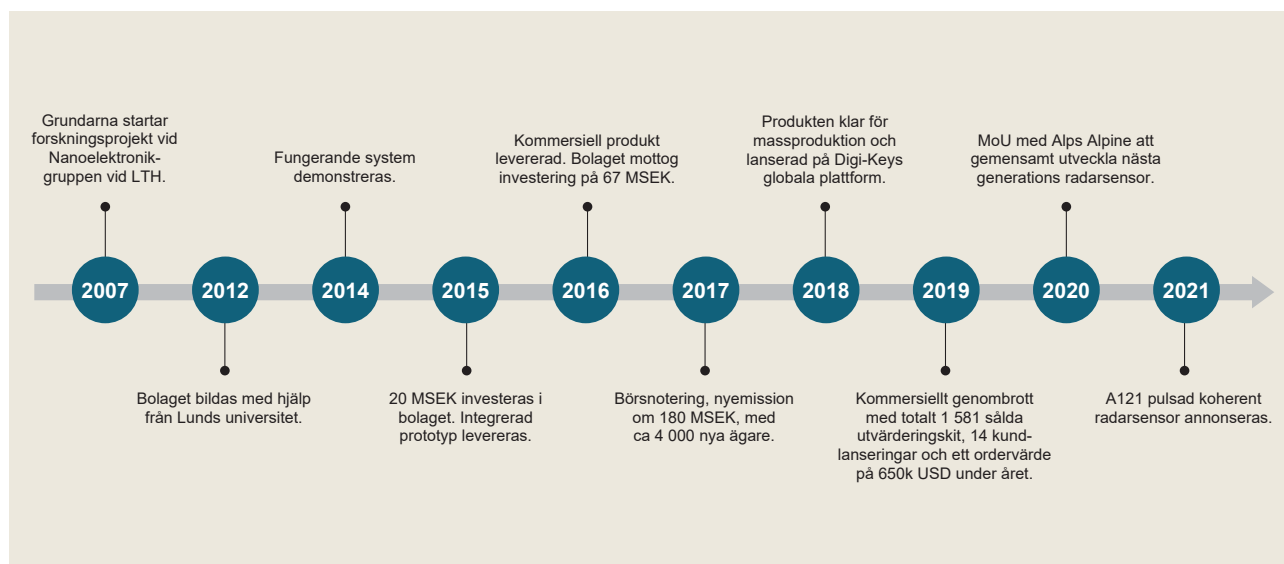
Grundarna startar forskningsprojekt vid Nanoelektronikgruppen vid LTH.

Fungerande system demonstreras.

Kommersiell produkt levererad. Bolaget mottog investering på 67 MSEK.

Produkten klar för massproduktion och lanserad på Digi-Keys globala plattform.

MoU med Alps Alpine att gemensamt utveckla nästa generations radarsensor.

2007

2012

2014

2015

2016

2017

2018

2019

2020

2021

Bolaget bildas med hjälp från Lunds universitet.

20 MSEK investeras i bolaget. Integrerad prototyp levereras.

Börsnotering, nyemission om 180 MSEK, med ca 4 000 nya ägare.

Kommersiellt genombrott med totalt 1 581 sålda utvärderingskit, 14 kundlanseringar och ett ordervärde på 650k USD under året.

A121 pulsad koherent radarsensor annonseras.